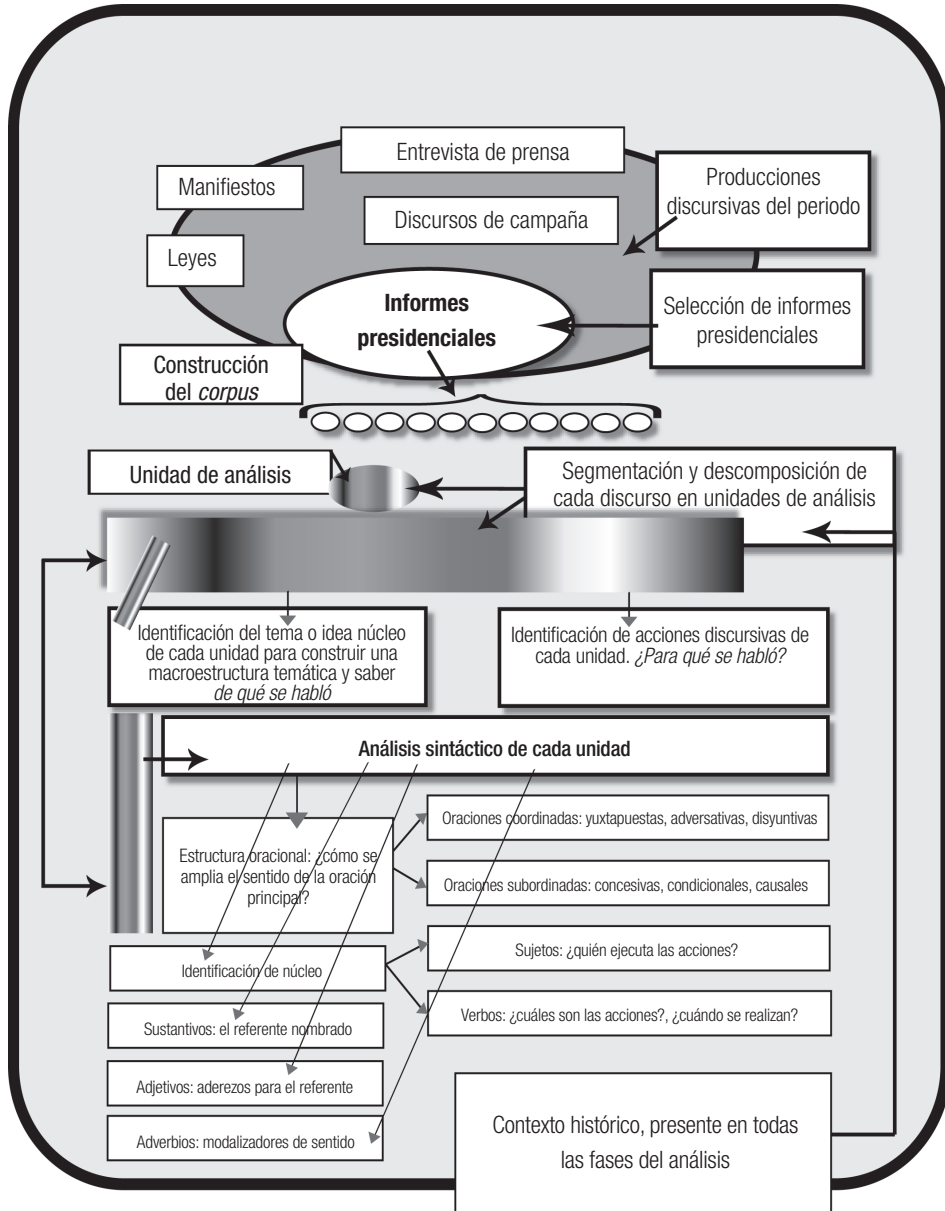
Entrevista de prensa

Manifiestos

Producciones discursivas del periodo

Discursos de campaña

Leyes

Informes presidenciales

Selección de informes presidenciales

Construcción del *corpus*

Unidad de análisis

Segmentación y descomposición de cada discurso en unidades de análisis

Identificación del tema o idea núcleo de cada unidad para construir una macroestructura temática y saber *de qué se habló*

Identificación de acciones discursivas de cada unidad. *¿Para qué se habló?*

Análisis sintáctico de cada unidad

Estructura oracional: ¿cómo se amplia el sentido de la oración principal?

Oraciones coordinadas: yuxtapuestas, adversativas, disyuntivas

Oraciones subordinadas: concesivas, condicionales, causales

Identificación de núcleo

Sujetos: ¿quién ejecuta las acciones?

Verbos: ¿cuáles son las acciones?, ¿cuándo se realizan?

Sustantivos: el referente nombrado

Adjetivos: aderezos para el referente

Adverbios: modalizadores de sentido

Contexto histórico, presente en todas las fases del análisis